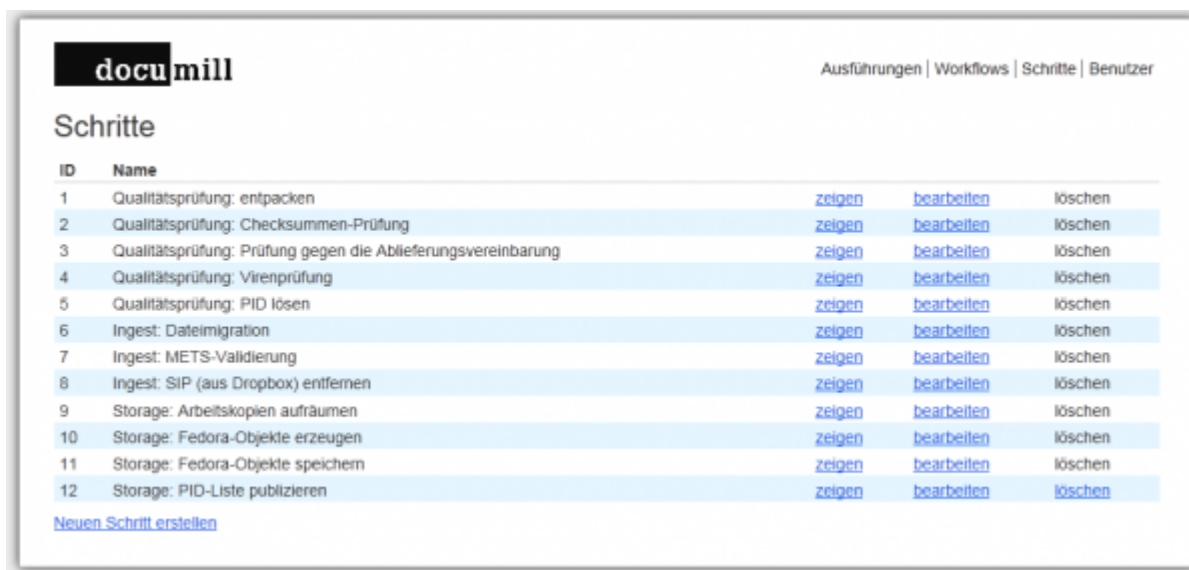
docu mill

Ausführungen | Workflows | Schritte | Benutzer

Schritte

| ID | Name | | | |
|---|---|---|---|---|
| 1 | Qualitätsprüfung: entpacken | zeigen | bearbeiten | löschen |
| 2 | Qualitätsprüfung: Checksummen-Prüfung | zeigen | bearbeiten | löschen |
| 3 | Qualitätsprüfung: Prüfung gegen die Ablieferungsvereinbarung | zeigen | bearbeiten | löschen |
| 4 | Qualitätsprüfung: Virenprüfung | zeigen | bearbeiten | löschen |
| 5 | Qualitätsprüfung: PID lösen | zeigen | bearbeiten | löschen |
| 6 | Ingest: Dateimigration | zeigen | bearbeiten | löschen |
| 7 | Ingest: METS-Validierung | zeigen | bearbeiten | löschen |
| 8 | Ingest: SIP (aus Dropbox) entfernen | zeigen | bearbeiten | löschen |
| 9 | Storage: Arbeitskopien aufräumen | zeigen | bearbeiten | löschen |
| 10 | Storage: Fedora-Objekte erzeugen | zeigen | bearbeiten | löschen |
| 11 | Storage: Fedora-Objekte speichern | zeigen | bearbeiten | löschen |
| 12 | Storage: PID-Liste publizieren | zeigen | bearbeiten | löschen |

Neuen Schritt erstellen